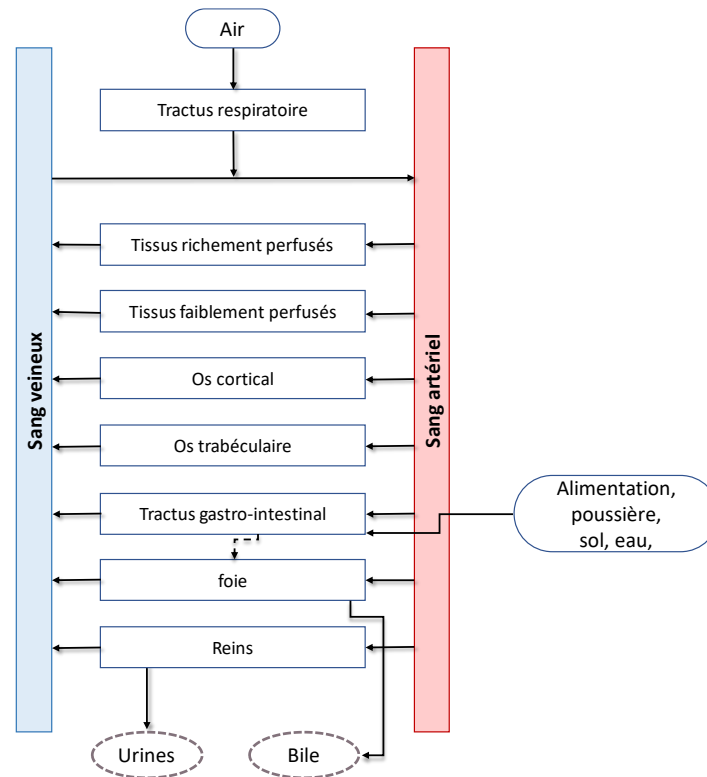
Air

Tractus respiratoire

Sang veineux

Sang artériel

Tissus richement perfusés

Tissus faiblement perfusés

Os cortical

Os trabéculaire

Tractus gastro-intestinal

Alimentation, poussière, sol, eau,

foie

Reins

Urines

Bile